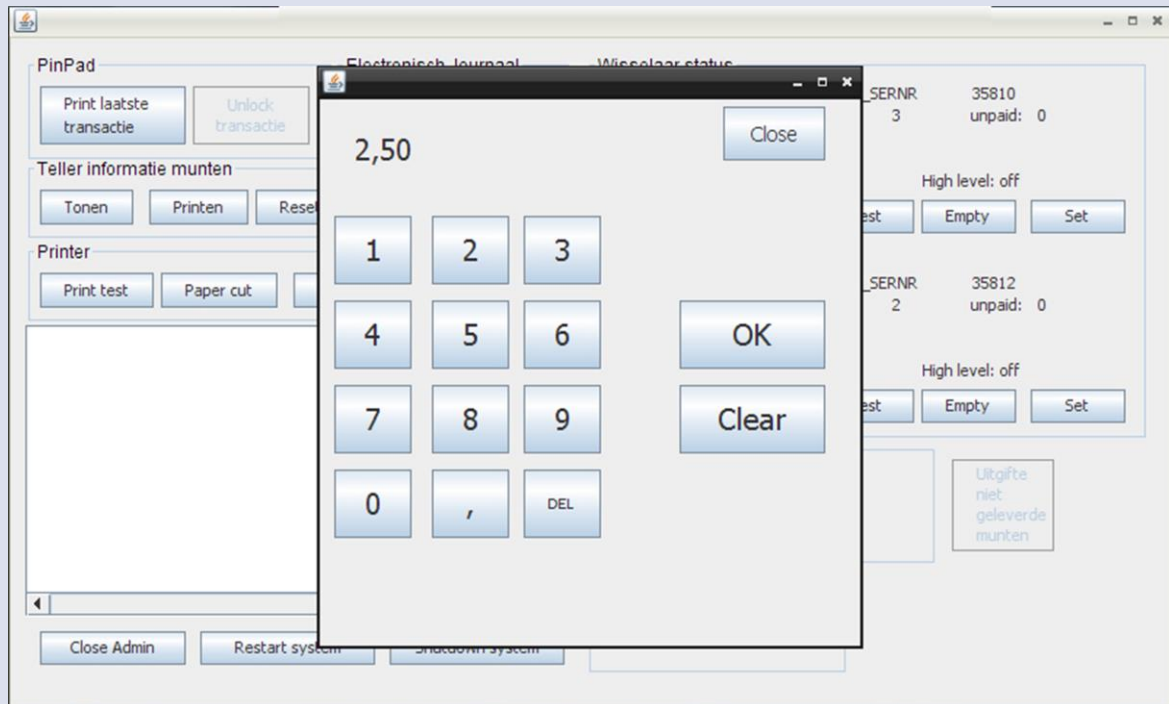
PinPad

Print laatste transactie

Unlock transactie

Electronisch Journaal

Wisselaar status

Teller informatie munten

Tonen

Printen

Reset

Printer

Print test

Paper cut

Close Admin

Restart system

Shutdown system

2,50

Close

1

2

3

4

5

6

OK

7

8

9

Clear

0

,

DEL

_SERNR 3

35810 unpaid: 0

High level: off

est

Empty

Set

_SERNR 2

35812 unpaid: 0

High level: off

est

Empty

Set

Uitgifte niet geleverde munten